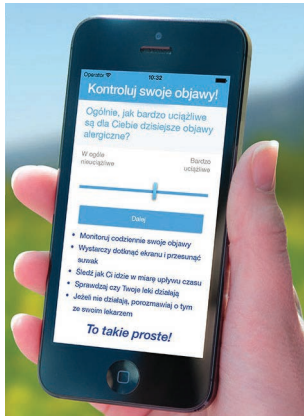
Operator 10:22

Kontroluj swoje objawy!

Ogólnie, jak bardzo uciążliwe są dla Ciebie dzisiejsze objawy alergiczne?

W ogóle nieuciążliwe

Bardzo uciążliwe

Dalej

• Monitoruj codziennie swoje objawy
• Wystarczy dotknąć ekranu i przesunąć suwak
• Śledź jak Ci idzie w miarę upływu czasu
• Sprawdzaj czy Twoje leki działają
• Jeżeli nie działają, porozmawiaj o tym ze swoim lekarzem

To takie proste!